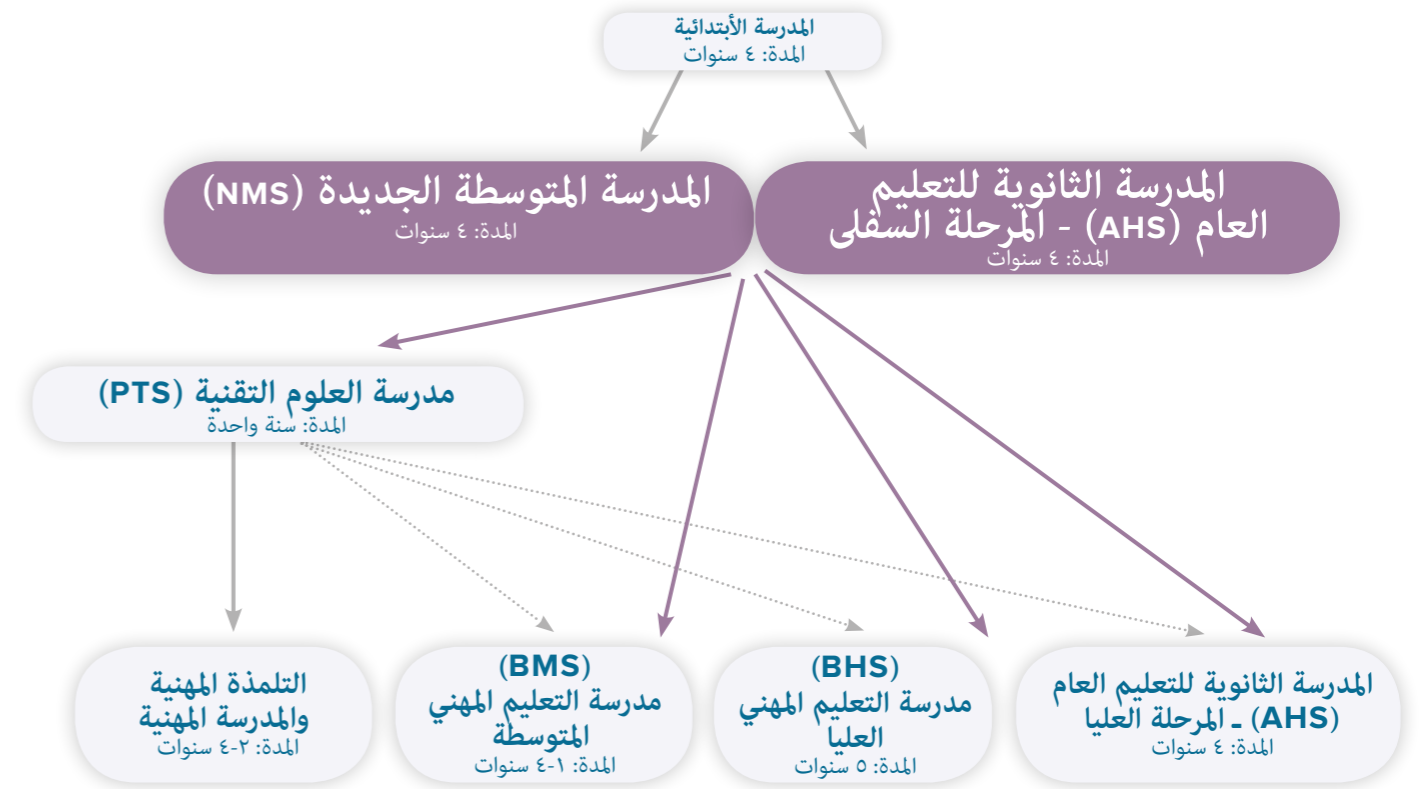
المدرسة الأبتدائية
المدة: ٤ سنوات

المدرسة الثانوية للتعليم العام (AHS) - المرحلة السفلى
المدة: ٤ سنوات

المدرسة المتوسطة الجديدة (NMS)
المدة: ٤ سنوات

مدرسة العلوم التقنية (PTS)
المدة: سنة واحدة

المدرسة الثانوية للتعليم العام (AHS) ـ المرحلة العليا
المدة: ٤ سنوات

(BHS) مدرسة التعليم المهني العليا
المدة: ٥ سنوات

(BMS) مدرسة التعليم المهني المتوسطة
المدة: ١-٤ سنوات

التلمذة المهنية والمدرسة المهنية
المدة: ٢-٤ سنوات